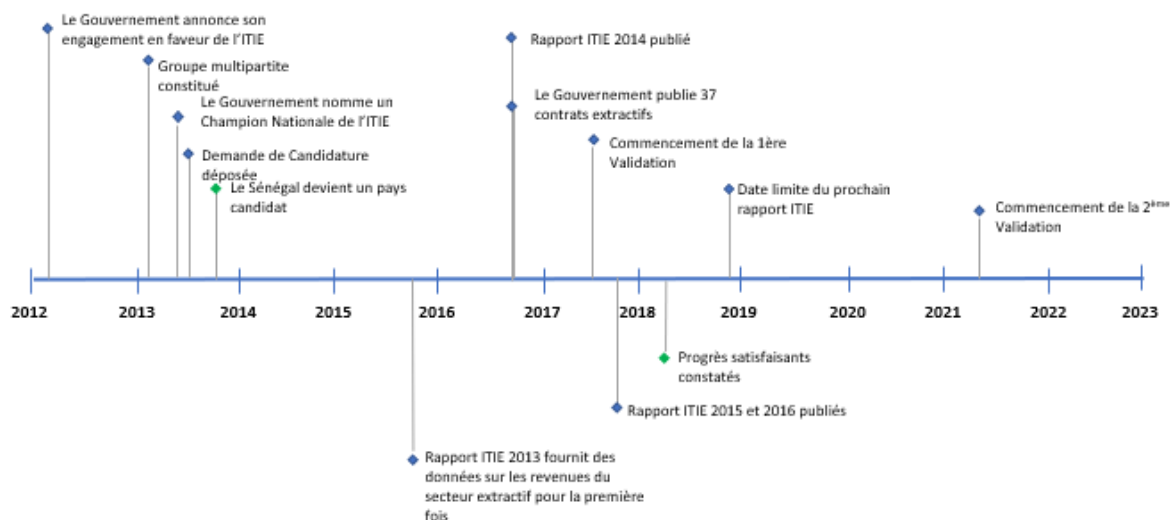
Le Gouvernement annonce son engagement en faveur de l'ITIE

Groupe multipartite constitué

Le Gouvernement nomme un Champion Nationale de l'ITIE

Demande de Candidature déposée

Le Sénégal devient un pays candidat

Rapport ITIE 2014 publié

Le Gouvernement publie 37 contrats extractifs

Commencement de la 1ère Validation

Date limite du prochain rapport ITIE

Commencement de la 2$^{ème}$ Validation

2012 2013 2014 2015 2016 2017 2018 2019 2020 2021 2022 2023

Progrès satisfaisants constatés

Rapport ITIE 2015 et 2016 publiés

Rapport ITIE 2013 fournit des données sur les revenues du secteur extractif pour la première fois